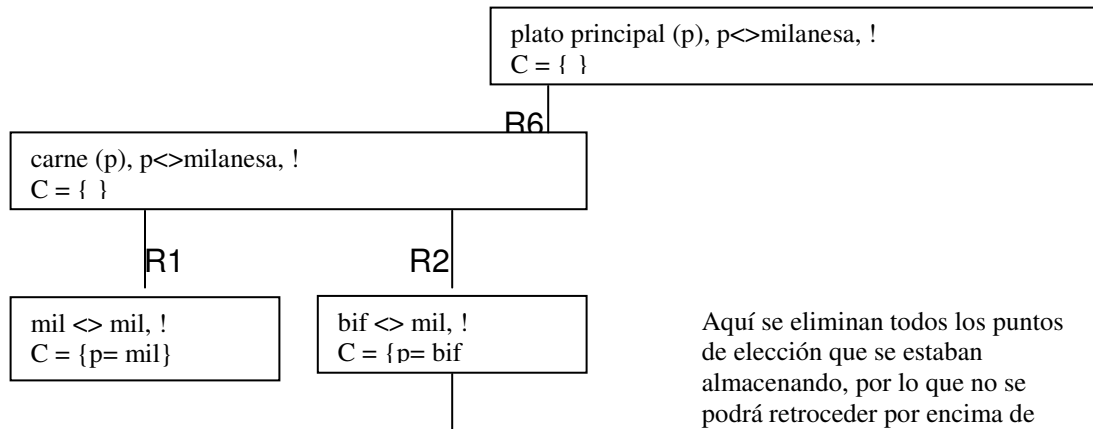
plato principal (p), p<>milanesa, !
C = { }

R6

carne (p), p<>milanesa, !
C = { }

R1

R2

mil <> mil, !
C = {p= mil}

bif <> mil, !
C = {p= bif

Aquí se eliminan todos los puntos de elección que se estaban almacenando, por lo que no se podrá retroceder por encima de